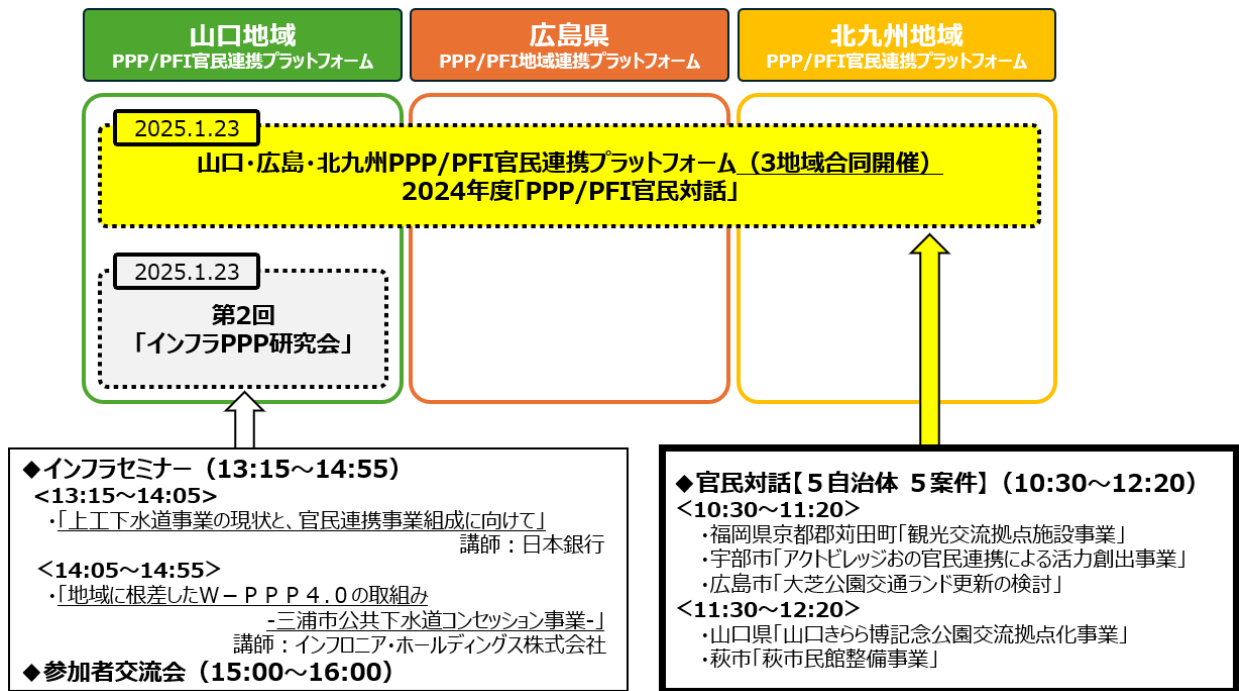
山口地域
PPP/PFI官民連携プラットフォーム

広島県
PPP/PFI地域連携プラットフォーム

北九州地域
PPP/PFI官民連携プラットフォーム

2025.1.23
山口・広島・北九州PPP/PFI官民連携プラットフォーム（3地域合同開催）
2024年度「PPP/PFI官民対話」

2025.1.23
第2回
「インフラPPP研究会」

◆インフラセミナー（13:15～14:55）
<13:15～14:05>
・「上工下水道事業の現状と、官民連携事業組成に向けて」
講師：日本銀行
<14:05～14:55>
・「地域に根差したＷ－ＰＰＰ４.０の取組み
-三浦市公共下水道コンセッション事業-」
講師：インフロニア・ホールディングス株式会社
◆参加者交流会（15:00～16:00）

◆官民対話【５自治体 ５案件】（10:30～12:20）
<10:30～11:20>
・福岡県京都郡苅田町「観光交流拠点施設事業」
・宇部市「アクトビレッジおの官民連携による活力創出事業」
・広島市「大芝公園交通ランド更新の検討」
<11:30～12:20>
・山口県「山口きらら博記念公園交流拠点化事業」
・萩市「萩市民館整備事業」